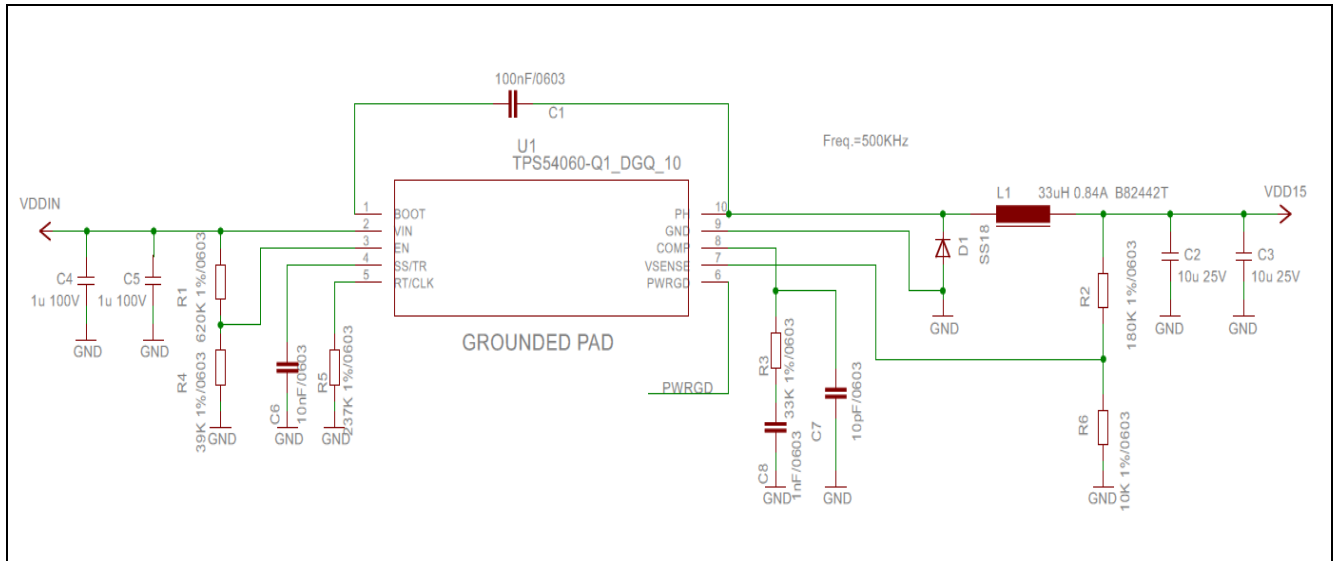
100nF/0603
C1
U1
TPS54060-Q1_DGQ_10
Freq.=500KHz
VDDIN
1 BOOT
2 VIN
3 EN
4 SS/TR
5 RT/CLK
PH 10
GND 9
COMP 8
VSENSE 7
PWRGD 6
GROUNDED PAD
L1 33uH 0.84A B82442T
VDD15
D1
SS18
C4
1u 100V
C5
1u 100V
GND
GND
R1
620K 1%/0603
R4
39K 1%/0603
GND
C6
10nF/0603
GND
R5
237K 1%/0603
GND
PWRGD
R3
33K 1%/0603
C8
1nF/0603
GND
C7
10pF/0603
GND
GND
R2
180K 1%/0603
C2
10u 25V
GND
C3
10u 25V
GND
R6
10K 1%/0603
GND